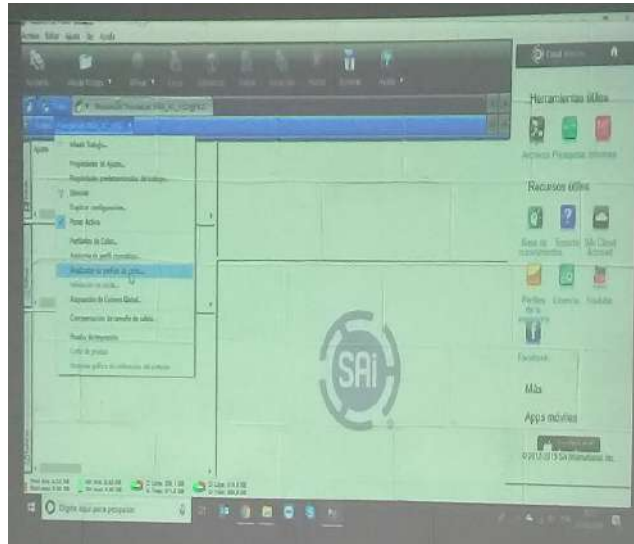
Archivo Editar Ajuste Ver Ayuda

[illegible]

Herramientas útiles

Archivos Programas Informes

Recursos útiles

Base de conocimiento Soporte SAi Cloud Account

Perfiles de la máquina Licencia Youtube

Facebook

Más

Apps móviles

©2012-2015 SA International, Inc.

Añadir Trabajo...
Propiedades de Ajuste...
Propiedades predeterminadas de trabajo...
Sincronizar
Exportar configuración...
Poner Activo
Perfilador de Color...
Asistente de perfil cromático...
Analizador de perfiles de color...
Validación de perfiles...
Reparación de Cuenta Global...
Compensación del tamaño de salida...
Prueba de impresión
Lote de pruebas
Imprimir gráfico de utilización de colores

SAi

Digite aquí para pesquisar